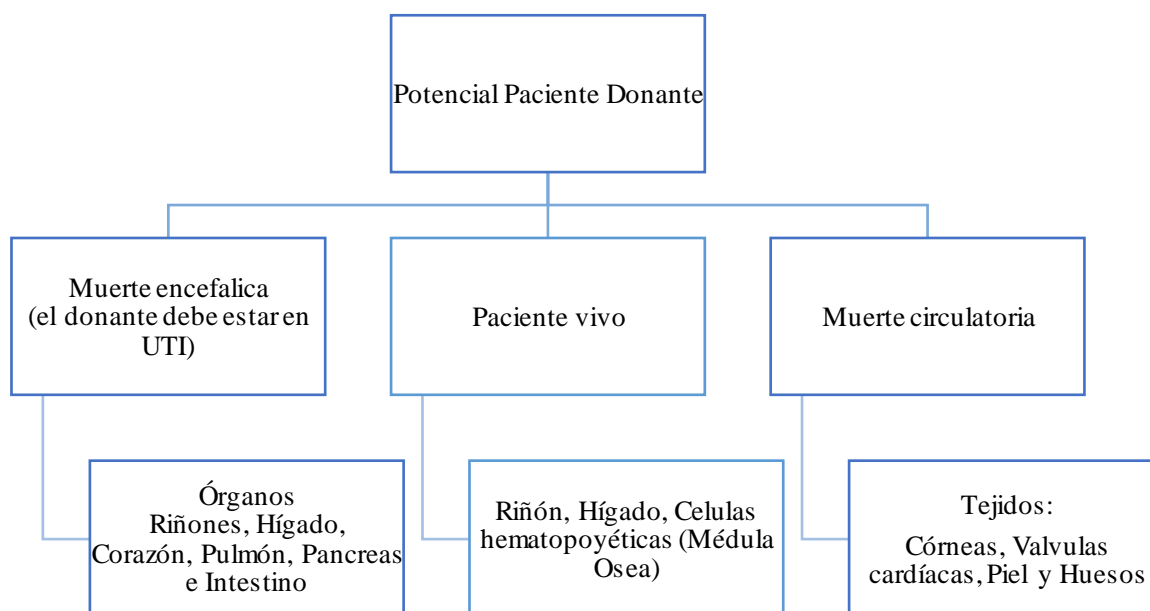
Potencial Paciente Donante

Muerte encefalica (el donante debe estar en UTI)

Paciente vivo

Muerte circulatoria

Órganos
Riñones, Hígado, Corazón, Pulmón, Pancreas e Intestino

Riñón, Hígado, Celulas hematopoyéticas (Médula Osea)

Tejidos:
Córneas, Valvulas cardíacas, Piel y Huesos